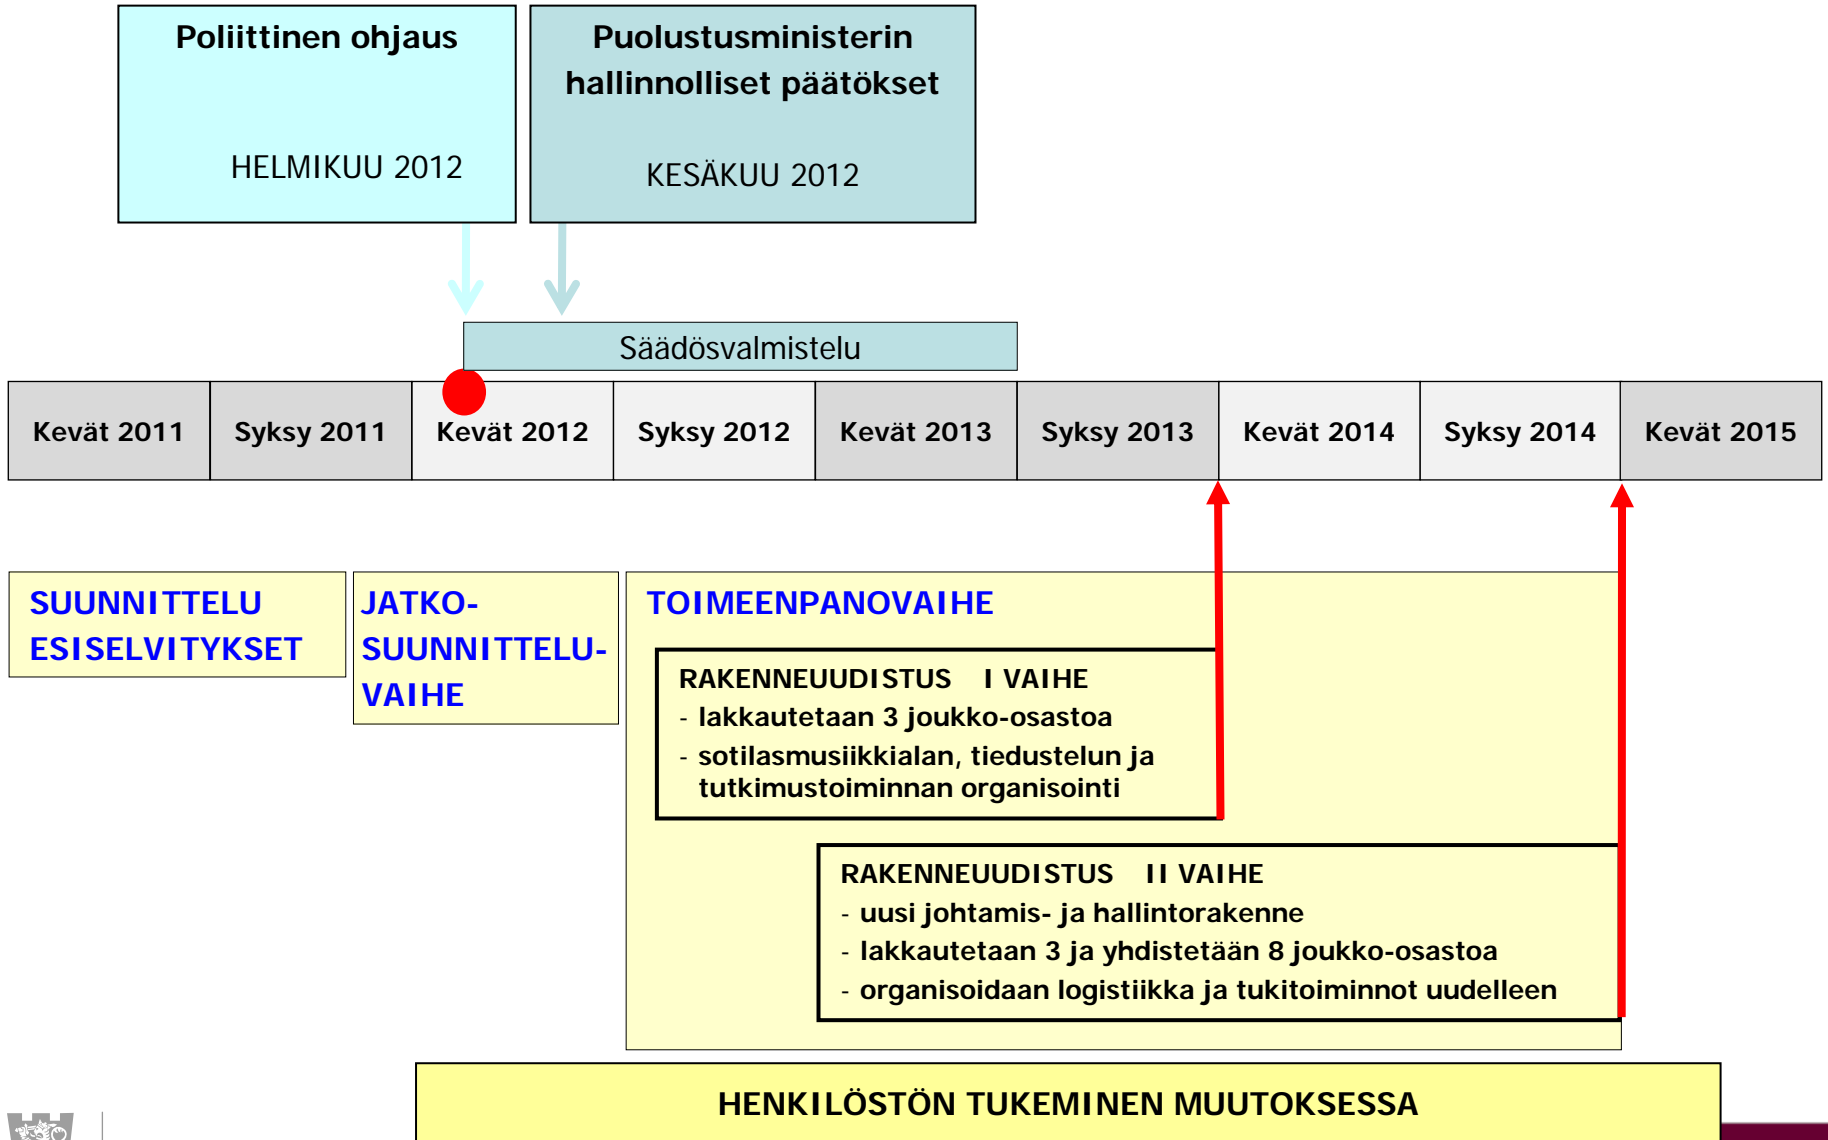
Poliittinen ohjaus

HELMIKUU 2012

Puolustusministerin hallinnolliset päätökset

KESÄKUU 2012

Säädösvalmistelu

| Kevät 2011 | Syksy 2011 | Kevät 2012 | Syksy 2012 | Kevät 2013 | Syksy 2013 | Kevät 2014 | Syksy 2014 | Kevät 2015 |
|---|---|---|---|---|---|---|---|---|

SUUNNITTELU ESISELVITYKSET

JATKO-SUUNNITTELU-VAIHE

TOIMEENPANOVAIHE

RAKENNEUUDISTUS I VAIHE
- lakkautetaan 3 joukko-osastoa
- sotilasmusiikkialan, tiedustelun ja tutkimustoiminnan organisointi

RAKENNEUUDISTUS II VAIHE
- uusi johtamis- ja hallintorakenne
- lakkautetaan 3 ja yhdistetään 8 joukko-osastoa
- organisoidaan logistiikka ja tukitoiminnot uudelleen

HENKILÖSTÖN TUKEMINEN MUUTOKSESSA